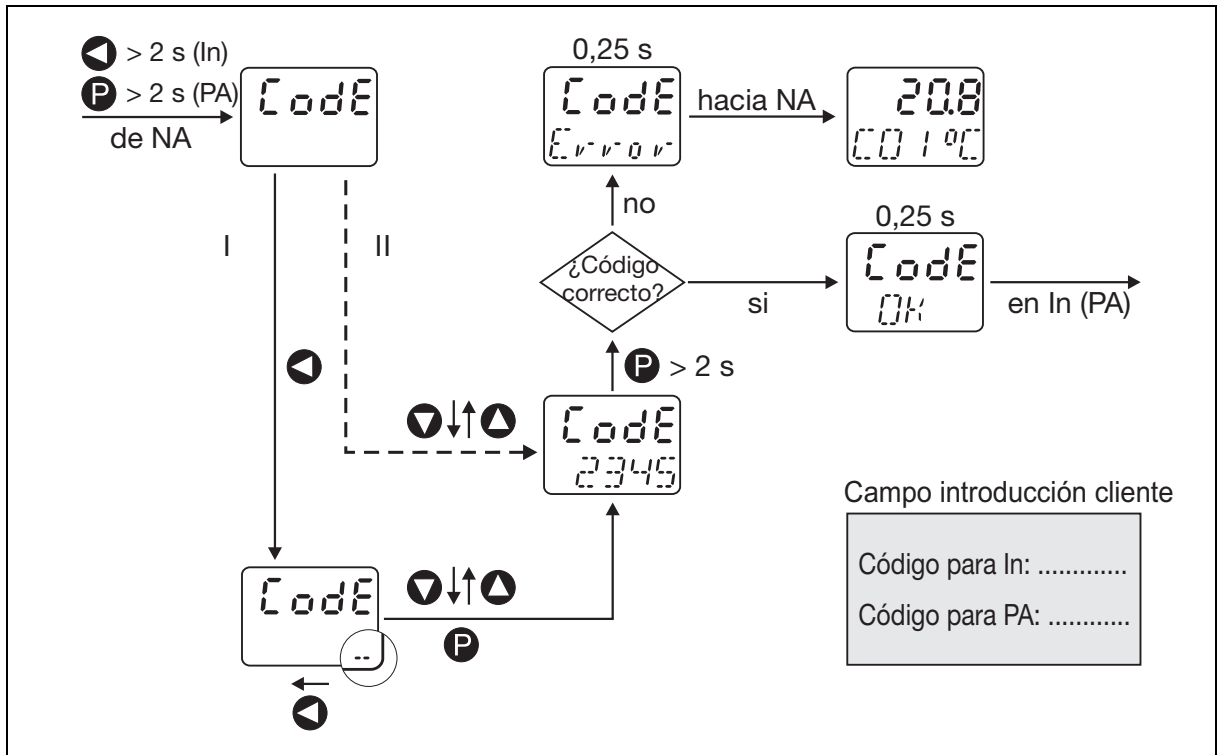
> 2 s (In)

P > 2 s (PA)

de NA

CodE

0,25 s

CodE
Error

hacia NA

20.8
C01°C

no

I

II

¿Código correcto?

si

0,25 s

CodE
OK

en In (PA)

P > 2 s

CodE
2345

Campo introducción cliente

Código para In: ............

Código para PA: ............

CodE
--

P